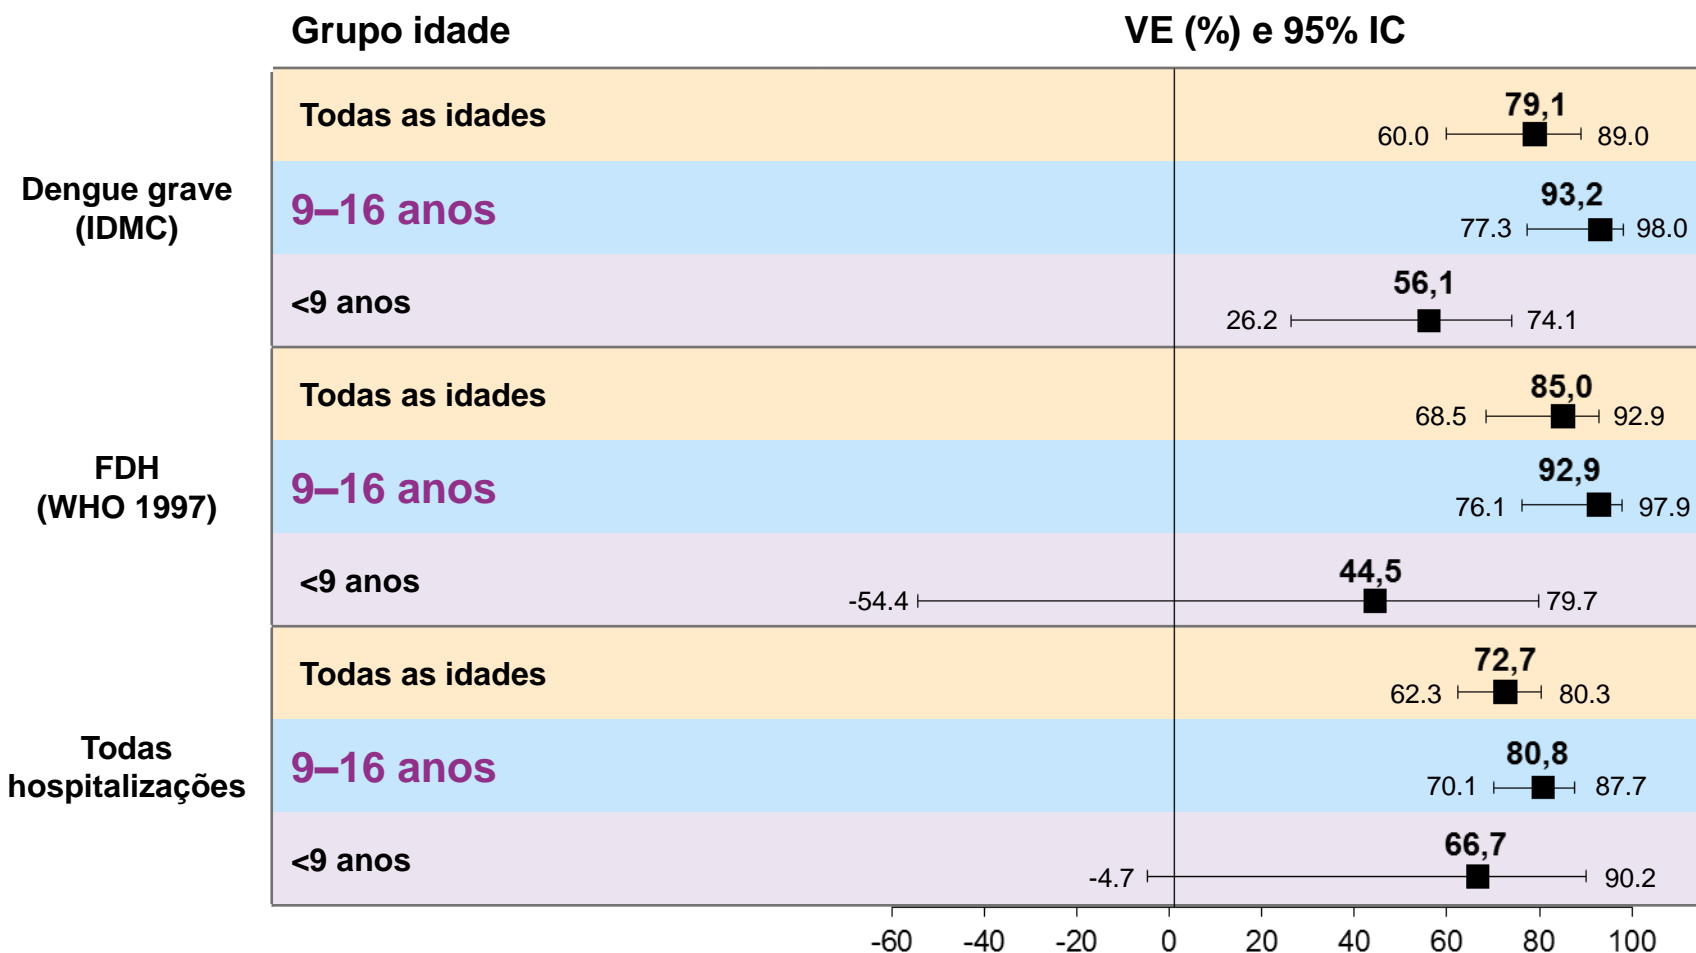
Grupo idade

VE (%) e 95% IC

Dengue grave (IDMC)

Todas as idades
79,1
60.0
89.0

9–16 anos
93,2
77.3
98.0

<9 anos
56,1
26.2
74.1

FDH (WHO 1997)

Todas as idades
85,0
68.5
92.9

9–16 anos
92,9
76.1
97.9

<9 anos
44,5
-54.4
79.7

Todas hospitalizações

Todas as idades
72,7
62.3
80.3

9–16 anos
80,8
70.1
87.7

<9 anos
66,7
-4.7
90.2

-60 -40 -20 0 20 40 60 80 100